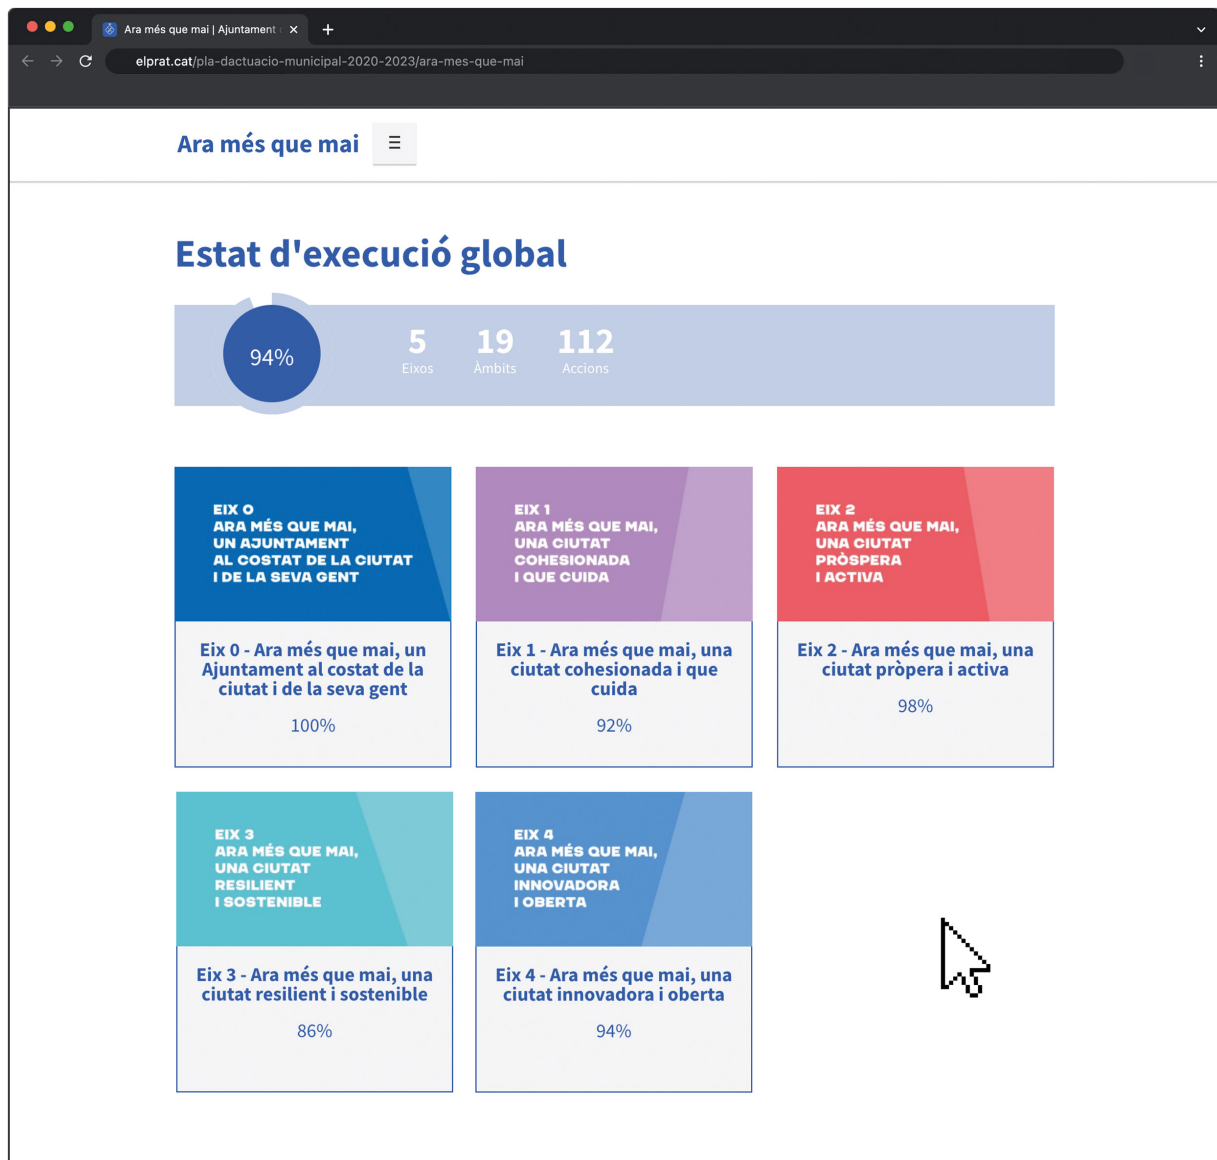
Ara més que mai | Ajuntament

elprat.cat/pla-dactuacio-municipal-2020-2023/ara-mes-que-mai

Ara més que mai ☰

Estat d'execució global

94%

5 Eixos

19 Àmbits

112 Accions

EIX 0
ARA MÉS QUE MAI,
UN AJUNTAMENT
AL COSTAT DE LA CIUTAT
I DE LA SEVA GENT

Eix 0 - Ara més que mai, un Ajuntament al costat de la ciutat i de la seva gent

100%

EIX 1
ARA MÉS QUE MAI,
UNA CIUTAT
COHESIONADA
I QUE CUIDA

Eix 1 - Ara més que mai, una ciutat cohesionada i que cuida

92%

EIX 2
ARA MÉS QUE MAI,
UNA CIUTAT
PRÒSPERA
I ACTIVA

Eix 2 - Ara més que mai, una ciutat pròpera i activa

98%

EIX 3
ARA MÉS QUE MAI,
UNA CIUTAT
RESILIENT
I SOSTENIBLE

Eix 3 - Ara més que mai, una ciutat resilient i sostenible

86%

EIX 4
ARA MÉS QUE MAI,
UNA CIUTAT
INNOVADORA
I OBERTA

Eix 4 - Ara més que mai, una ciutat innovadora i oberta

94%